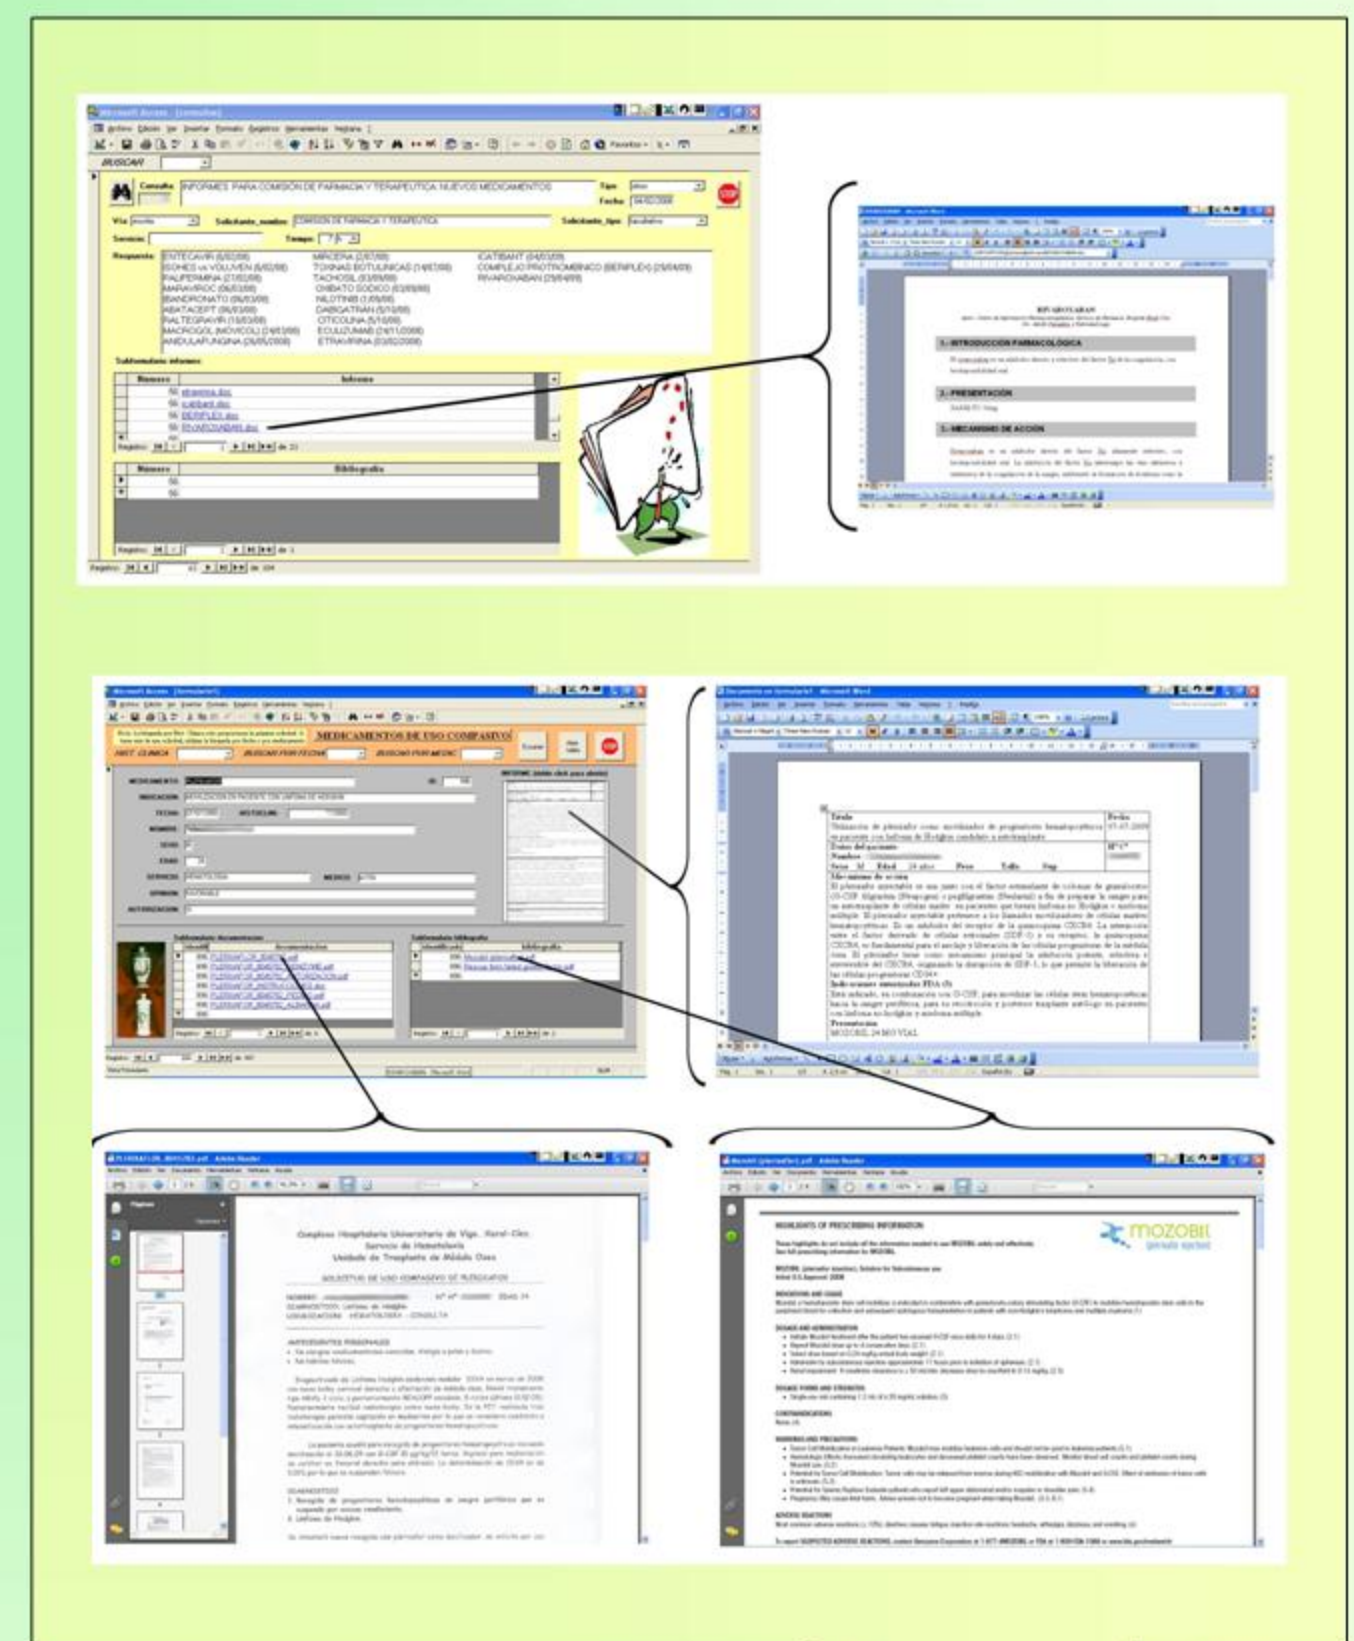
Microsoft Access - [consultas]

BUSCAR

Consulta: INFORMES PARA COMISION DE FARMACIA Y TERAPEUTICA: NUEVOS MEDICAMENTOS

Tipo:

Fecha: 04/02/2008

Vía:

Solicitante_nombre: COMISION DE FARMACIA Y TERAPEUTICA

Solicitante_tipo: facultativo

Servicio:

Tiempo:

Respuesta: ENTECAVIR (6/02/08) ISONES vs VOLUVEN (6/02/08) PALIFERMINA (27/02/08) MARAVIROC (06/03/08) IBANDRONATO (06/03/08) ABATACEPT (06/03/08) RALTEGRAVIR (15/03/08) MACROGOL (MOVICOL) (24/03/08) ANIDULAFUNGINA (26/05/2008) MIRCERA (2/07/08) TOXINAS BOTULINICAS (14/07/08) TACHOSIL (03/09/08) OXIBATO SODICO (03/09/08) NILOTINIB (1/09/08) DABIGATRAN (5/10/08) OTICOLINA (5/10/08) ECULIZUMAB (24/11/2008) ETRAVIRINA (03/02/2009) ICATIBANT (04/03/09) COMPLEJO PROTROMBINICO (BERIPLEX) (25/04/09) RIVAROXABAN (25/04/09)

Subformulario informes:

| Número | Informe |
|---|---|
| 56 | etravirina.doc |
| 56 | icatibant.doc |
| 56 | BERIPLEX.doc |
| 56 | RIVAROXABAN.doc |

| Número | Bibliografía |
|---|---|
| 56 | |
| 56 | |

Registro:

RIVAROXABAN

1.- INTRODUCCIÓN FARMACOLÓGICA

2.- PRESENTACIÓN

3.- MECANISMO DE ACCIÓN

Microsoft Access - [formulario1]

MEDICAMENTOS DE USO COMPASIVO

Documento en formulario1 - Microsoft Word

Título: Utilización de plerixafor como movilizador de progenitores hematopoyéticos en pacientes con linfoma de Hodgkin candidato a autotrasplante

Fecha: 07-07-2009

Datos del paciente

Nombre

Sexo: M Edad: 24 años Peso Talla Sup

Mecanismo de acción

Indicaciones autorizadas FDA (3)

Presentación

MOZOBIL 24 MG VIAL

PLERIXAFOR_SEMOSI.pdf - Adobe Reader

Complexo Hospitalario Universitario de Vigo. Xeral-Cies
Servicio de Hematoloxía
Unidade de Trasplante de Médula Ósea

SOLICITUDE DE USO COMPASIVO DE PLERIXAFOR

ANTECEDENTES PERSOAIS

DIAGNÓSTICO

Mozobil (plerixafor).pdf - Adobe Reader

MOZOBIL

HIGHLIGHTS OF PRESCRIBING INFORMATION

INDICATIONS AND USAGE

DOSAGE AND ADMINISTRATION

DOSAGE FORMS AND STRENGTHS

CONTRAINDICATIONS

WARNINGS AND PRECAUTIONS

ADVERSE REACTIONS